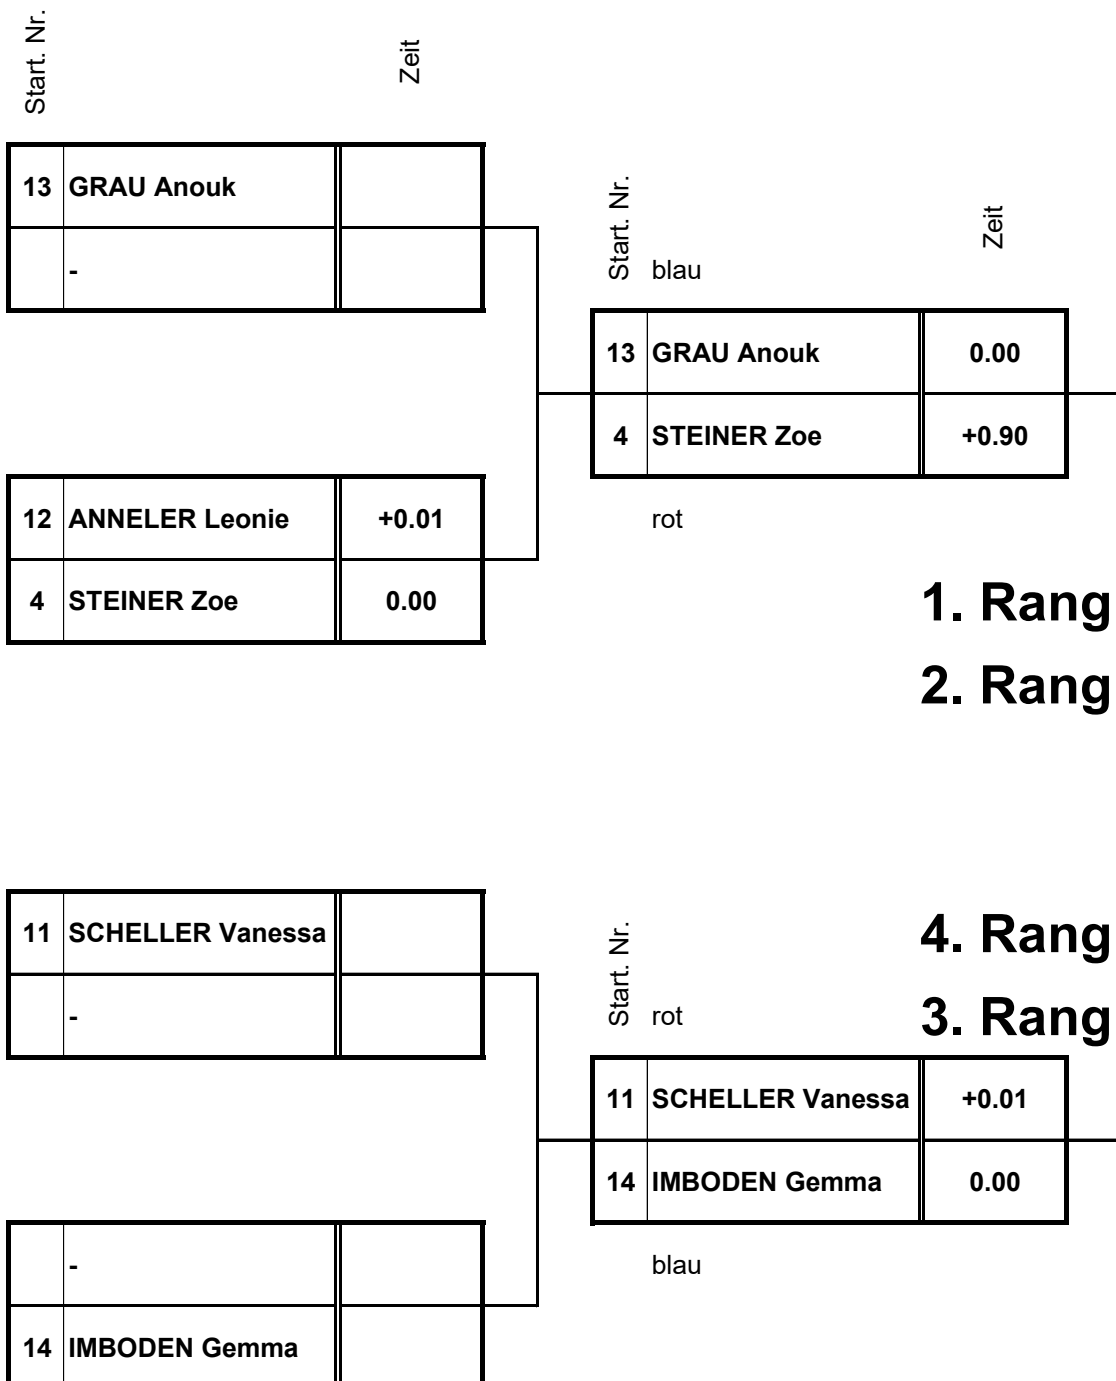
Start. Nr.

Zeit

| 13 | GRAU Anouk | |
|---|---|---|
| | - | |

Start. Nr.

Zeit

blau

| 13 | GRAU Anouk | 0.00 |
|---|---|---|
| 4 | STEINER Zoe | +0.90 |

rot

| 12 | ANNELER Leonie | +0.01 |
|---|---|---|
| 4 | STEINER Zoe | 0.00 |

1. Rang

2. Rang

| 11 | SCHELLER Vanessa | |
|---|---|---|
| | - | |

Start. Nr.

4. Rang

rot

3. Rang

| 11 | SCHELLER Vanessa | +0.01 |
|---|---|---|
| 14 | IMBODEN Gemma | 0.00 |

blau

| | - | |
|---|---|---|
| 14 | IMBODEN Gemma | |